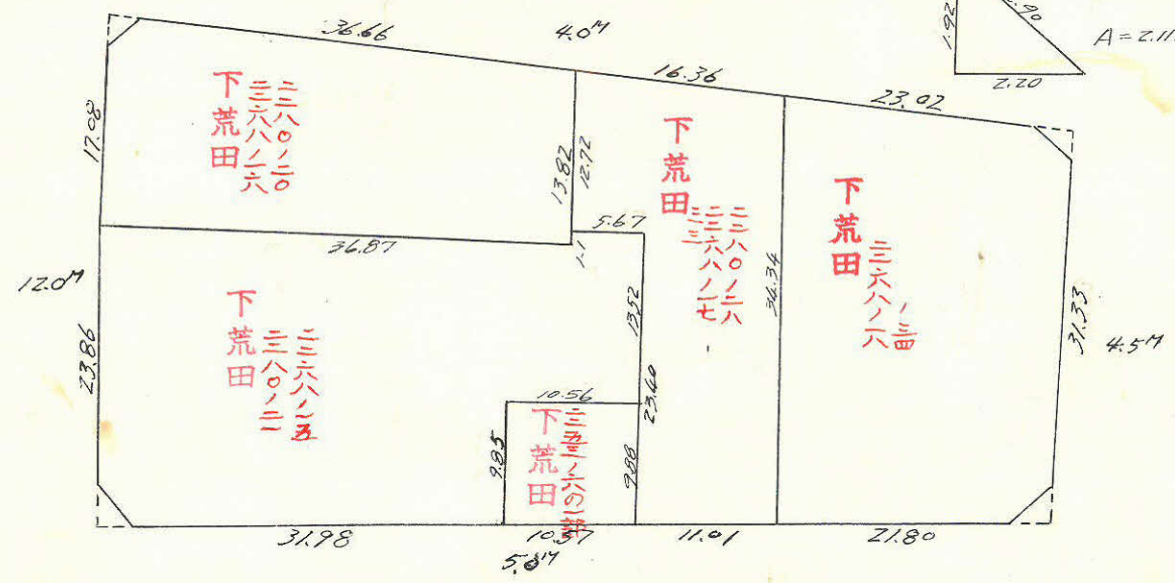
36.66
4.0M
16.36
23.02
1.93
2.90
2.20
A=2.11
17.08
下荒田
三三六八ノ二〇
三三八〇ノ六
13.82
12.72
下荒田
三三六八ノ六
三三八〇ノ七
5.67
36.87
36.34
下荒田
三六八ノ六
三二四
12.0M
23.86
下荒田
三三八〇ノ三
三三六八ノ五
13.52
23.40
31.33
4.5M
10.56
9.85
下荒田
三三五ノ六の二部
9.88
31.98
10.37
11.01
21.80
5.8M